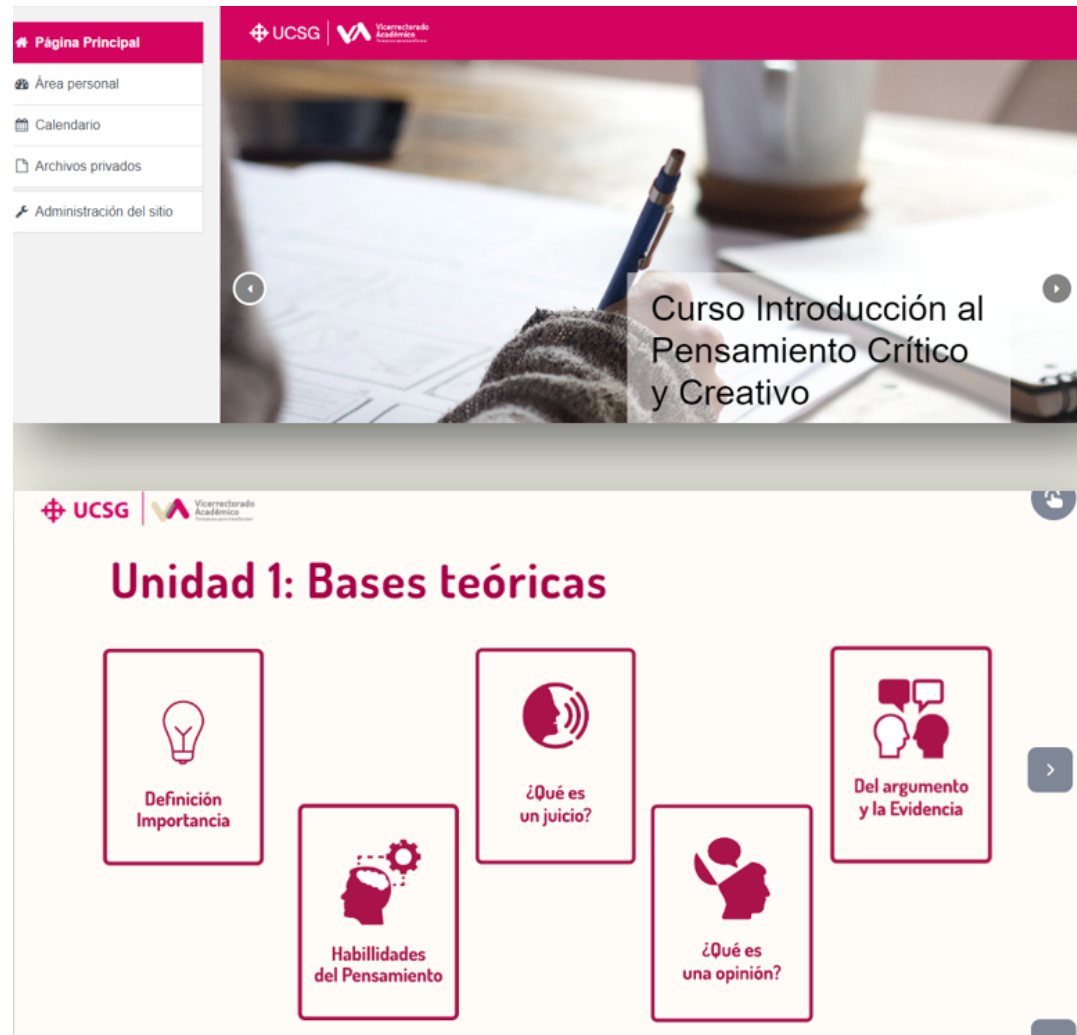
Página Principal
Área personal
Calendario
Archivos privados
Administración del sitio

UCSG | Vicerrectorado Académico

Curso Introducción al Pensamiento Crítico y Creativo

UCSG | Vicerrectorado Académico

Unidad 1: Bases teóricas

Definición Importancia

Habillidades del Pensamiento

¿Qué es un juicio?

¿Qué es una opinión?

Del argumento y la Evidencia